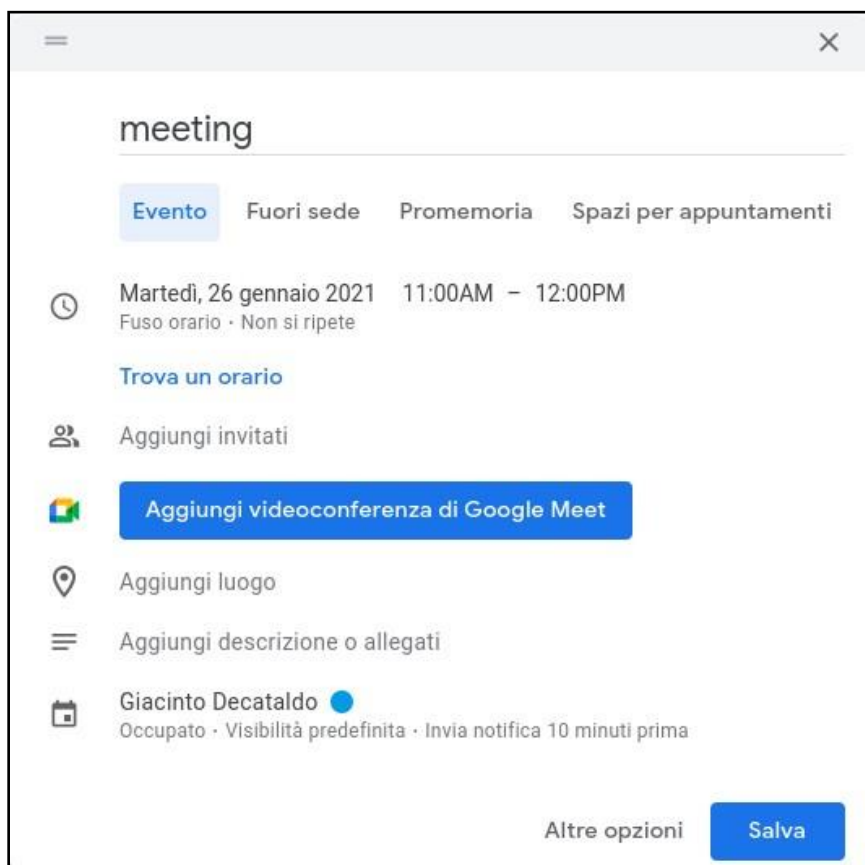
meeting

Evento Fuori sede Promemoria Spazi per appuntamenti

Martedì, 26 gennaio 2021 11:00AM – 12:00PM
Fuso orario · Non si ripete

Trova un orario

Aggiungi invitati

Aggiungi videoconferenza di Google Meet

Aggiungi luogo

Aggiungi descrizione o allegati

Giacinto Decataldo
Occupato · Visibilità predefinita · Invia notifica 10 minuti prima

Altre opzioni Salva